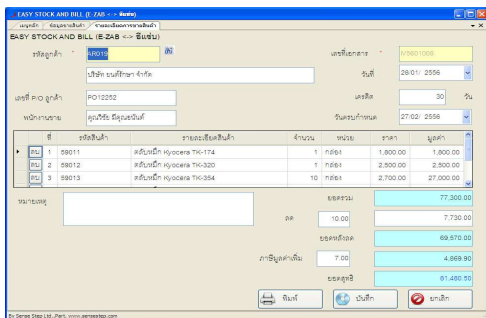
EASY STOCK AND BILL (E-ZAB <-> ซีแซ่บ)

เมนูหลัก | ข้อมูลรายสินค้า | รายละเอียดการขายสินค้า

EASY STOCK AND BILL (E-ZAB <-> ซีแซ่บ)

รหัสลูกค้า AR019

เลขที่เอกสาร IV5601006

บริษัท ยนต์ไทยา จำกัด

วันที่ 28/01/ 2556

เลขที่ P/O ลูกค้า PO12252

เครดิต 30 วัน

พนักงานขาย คุณวีระ มีคุณธนันต์

วันครบกำหนด 27/02/ 2556

| | ที่ | รหัสสินค้า | รายละเอียดสินค้า | จำนวน | หน่วย | ราคา | มูลค่า |
|---|---|---|---|---|---|---|---|
| ลบ | 1 | 59011 | ตลับหมึก Kyocera TK-174 | 1 | กล่อง | 1,800.00 | 1,800.00 |
| ลบ | 2 | 59012 | ตลับหมึก Kyocera TK-320 | 1 | กล่อง | 2,500.00 | 2,500.00 |
| ลบ | 3 | 59013 | ตลับหมึก Kyocera TK-354 | 10 | กล่อง | 2,700.00 | 27,000.00 |

หมายเหตุ

ยอดรวม 77,300.00

ลด 10.00 7,730.00

ยอดหลังลด 69,570.00

ภาษีมูลค่าเพิ่ม 7.00 4,869.90

ยอดสุทธิ 61,460.50

พิมพ์ | บันทึก | ยกเลิก

By Sense Step Ltd.,Part. www.sensestep.com